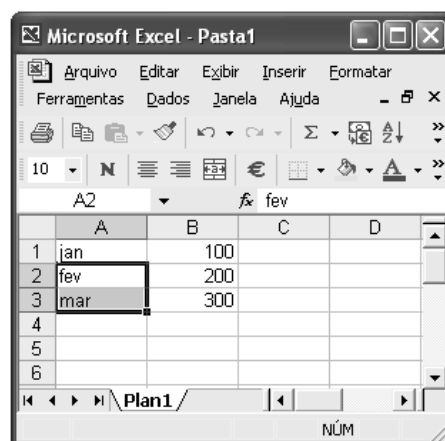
Microsoft Excel - Pasta1

Arquivo Editar Exibir Inserir Formatar Ferramentas Dados Janela Ajuda

10 N €

A2 fx fev

|   | A | B | C | D |
|---|---|---|---|---|
| 1 | jan | 100 | | |
| 2 | fev | 200 | | |
| 3 | mar | 300 | | |
| 4 | | | | |
| 5 | | | | |
| 6 | | | | |

Plan1

NÚM